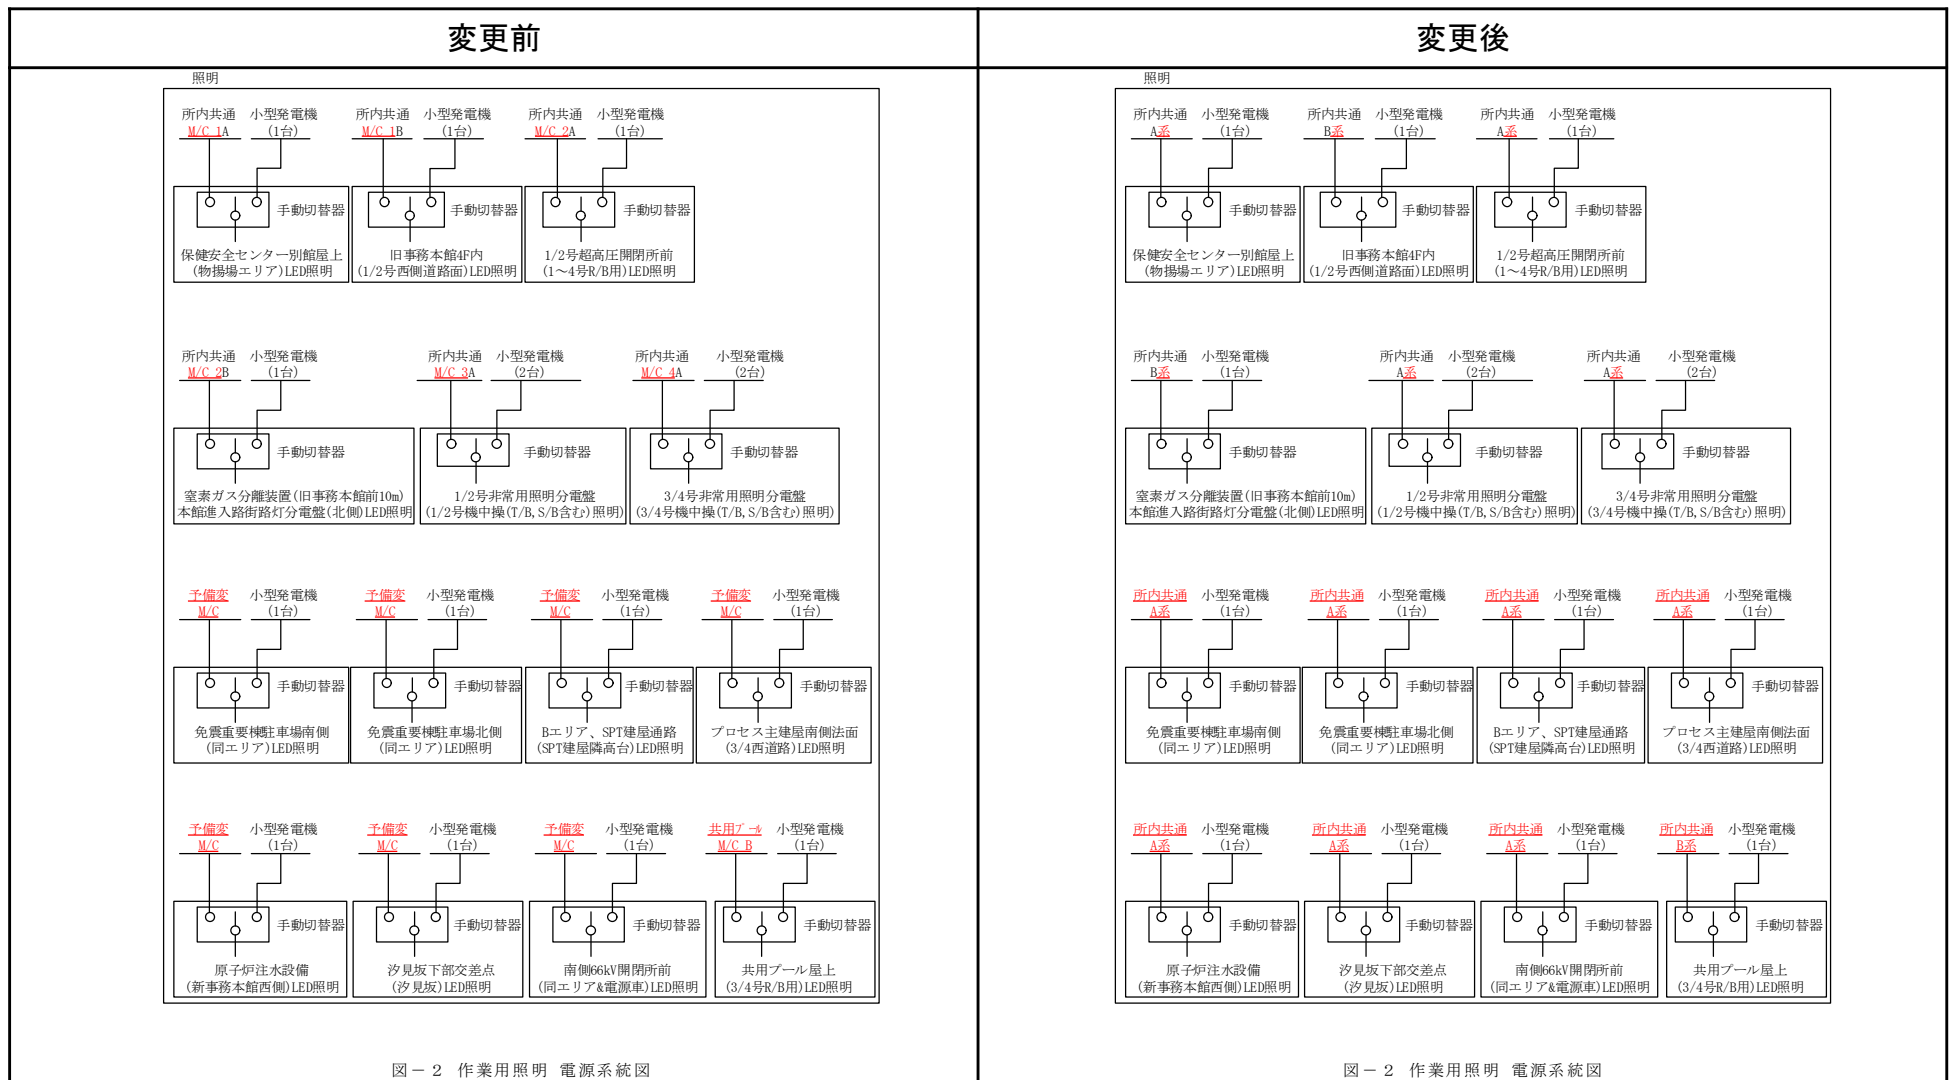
変更前

照明

所内共通 M/C 1A 小型発電機 (1台)
手動切替器
保健安全センター一別館屋上 (物揚場エリア)LED照明

所内共通 M/C 1B 小型発電機 (1台)
手動切替器
旧事務本館4F内 (1/2号西側道路面)LED照明

所内共通 M/C 2A 小型発電機 (1台)
手動切替器
1/2号超高圧開閉所前 (1～4号R/B用)LED照明

所内共通 M/C 2B 小型発電機 (1台)
手動切替器
窒素ガス分離装置(旧事務本館前10m) 本館進入路街路灯分電盤(北側)LED照明

所内共通 M/C 3A 小型発電機 (2台)
手動切替器
1/2号非常用照明分電盤 (1/2号機中操(T/B, S/B含む)照明)

所内共通 M/C 4A 小型発電機 (2台)
手動切替器
3/4号非常用照明分電盤 (3/4号機中操(T/B, S/B含む)照明)

予備変 M/C 小型発電機 (1台)
手動切替器
免震重要棟駐車場南側 (同エリア)LED照明

予備変 M/C 小型発電機 (1台)
手動切替器
免震重要棟駐車場北側 (同エリア)LED照明

予備変 M/C 小型発電機 (1台)
手動切替器
Bエリア、SPT建屋通路 (SPT建屋隣高台)LED照明

予備変 M/C 小型発電機 (1台)
手動切替器
プロセス主建屋南側法面 (3/4西道路)LED照明

予備変 M/C 小型発電機 (1台)
手動切替器
原子炉注水設備 (新事務本館西側)LED照明

予備変 M/C 小型発電機 (1台)
手動切替器
汐見坂下部交差点 (汐見坂)LED照明

予備変 M/C 小型発電機 (1台)
手動切替器
南側66kV開閉所前 (同エリア&電源車)LED照明

共用プール M/C B 小型発電機 (1台)
手動切替器
共用プール屋上 (3/4号R/B用)LED照明

図－２ 作業用照明 電源系統図

変更後

照明

所内共通 A系 小型発電機 (1台)
手動切替器
保健安全センター一別館屋上 (物揚場エリア)LED照明

所内共通 B系 小型発電機 (1台)
手動切替器
旧事務本館4F内 (1/2号西側道路面)LED照明

所内共通 A系 小型発電機 (1台)
手動切替器
1/2号超高圧開閉所前 (1～4号R/B用)LED照明

所内共通 B系 小型発電機 (1台)
手動切替器
窒素ガス分離装置(旧事務本館前10m) 本館進入路街路灯分電盤(北側)LED照明

所内共通 A系 小型発電機 (2台)
手動切替器
1/2号非常用照明分電盤 (1/2号機中操(T/B, S/B含む)照明)

所内共通 A系 小型発電機 (2台)
手動切替器
3/4号非常用照明分電盤 (3/4号機中操(T/B, S/B含む)照明)

所内共通 A系 小型発電機 (1台)
手動切替器
免震重要棟駐車場南側 (同エリア)LED照明

所内共通 A系 小型発電機 (1台)
手動切替器
免震重要棟駐車場北側 (同エリア)LED照明

所内共通 A系 小型発電機 (1台)
手動切替器
Bエリア、SPT建屋通路 (SPT建屋隣高台)LED照明

所内共通 A系 小型発電機 (1台)
手動切替器
プロセス主建屋南側法面 (3/4西道路)LED照明

所内共通 A系 小型発電機 (1台)
手動切替器
原子炉注水設備 (新事務本館西側)LED照明

所内共通 A系 小型発電機 (1台)
手動切替器
汐見坂下部交差点 (汐見坂)LED照明

所内共通 A系 小型発電機 (1台)
手動切替器
南側66kV開閉所前 (同エリア&電源車)LED照明

所内共通 B系 小型発電機 (1台)
手動切替器
共用プール屋上 (3/4号R/B用)LED照明

図－２ 作業用照明 電源系統図